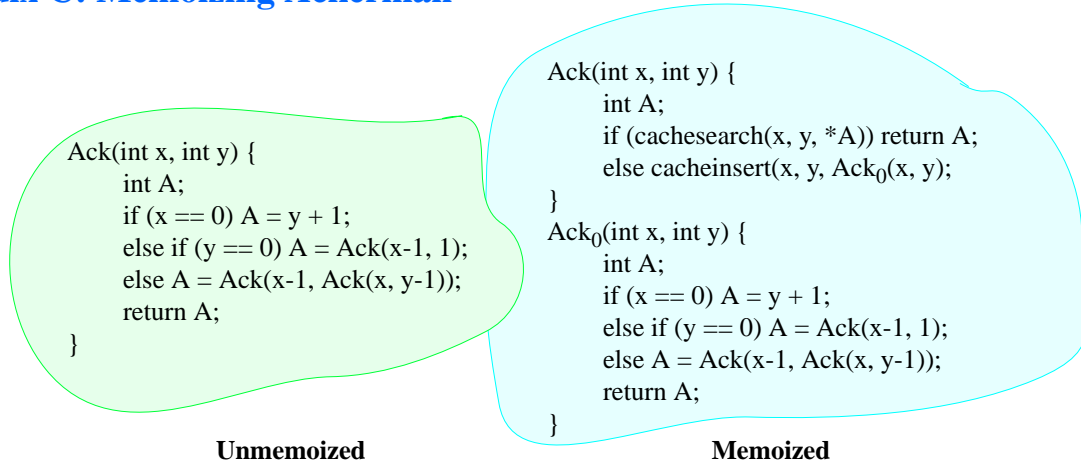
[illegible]

Ack(int x, int y) {
int A;
if (x == 0) A = y + 1;
else if (y == 0) A = Ack(x-1, 1);
else A = Ack(x-1, Ack(x, y-1));
return A;
}

Ack(int x, int y) {
int A;
if (cachesearch(x, y, *A)) return A;
else cacheinsert(x, y, $Ack_0$(x, y);
}
$Ack_0$(int x, int y) {
int A;
if (x == 0) A = y + 1;
else if (y == 0) A = Ack(x-1, 1);
else A = Ack(x-1, Ack(x, y-1));
return A;
}

Unmemoized

Memoized